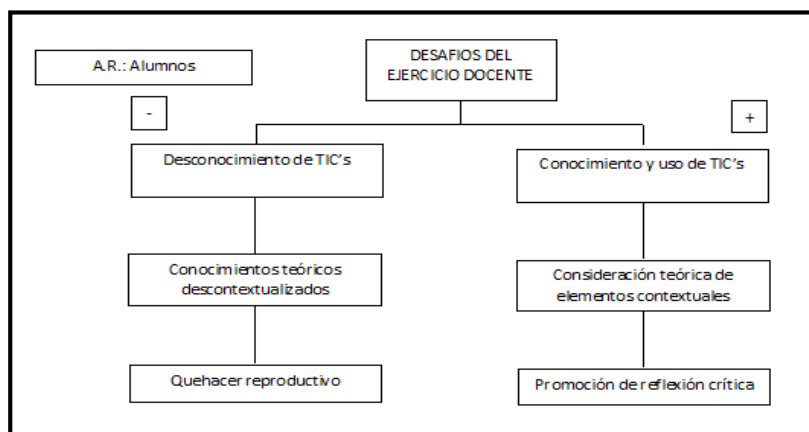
A.R.: Alumnos

DESAFIOS DEL EJERCICIO DOCENTE

-

+

Desconocimiento de TIC's

Conocimiento y uso de TIC's

Conocimientos teóricos descontextualizados

Consideración teórica de elementos contextuales

Quehacer reproductivo

Promoción de reflexión crítica